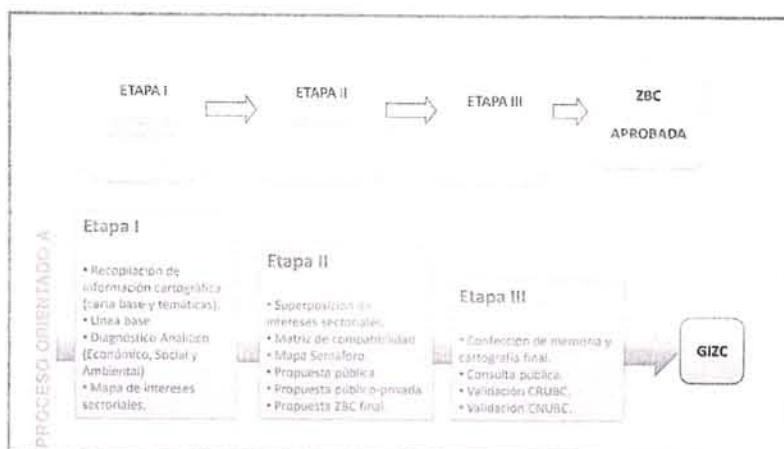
ETAPA I

ETAPA II

ETAPA III

ZBC APROBADA

PROCESO ORIENTADO A

Etapa I

• Recopilación de información cartográfica (carta base y temáticas).
• Línea base
• Diagnóstico Analítico (Económico, Social y Ambiental)
• Mapa de intereses sectoriales.

Etapa II

• Superposición de intereses sectoriales.
• Matriz de compatibilidad
• Mapa Semáforo
• Propuesta pública
• Propuesta público-privada
• Propuesta ZBC final.

Etapa III

• Confección de memoria y cartografía final.
• Consulta pública.
• Validación CRUBC.
• Validación CNUBC.

GIZC